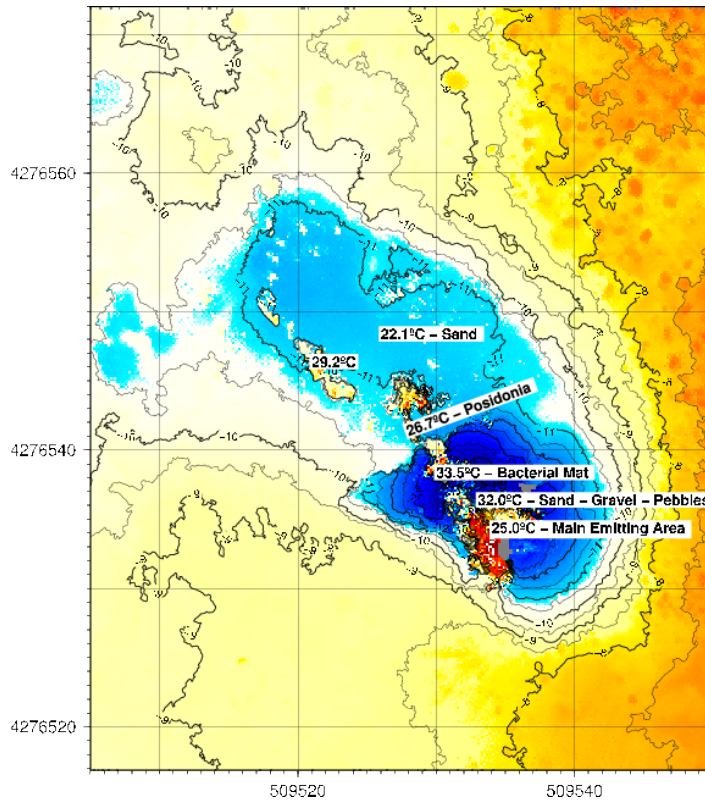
4276560
4276540
4276520
509520
509540
22.1ºC – Sand
29.2ºC
26.7ºC – Posidonia
33.5ºC – Bacterial Mat
32.0ºC – Sand – Gravel – Pebbles
25.0ºC – Main Emitting Area
-10
-10
-9
-9
-10
-11
-11
-10
-9
-10
-9
-10
-9
-9
-9
-10
-11
-9
-9